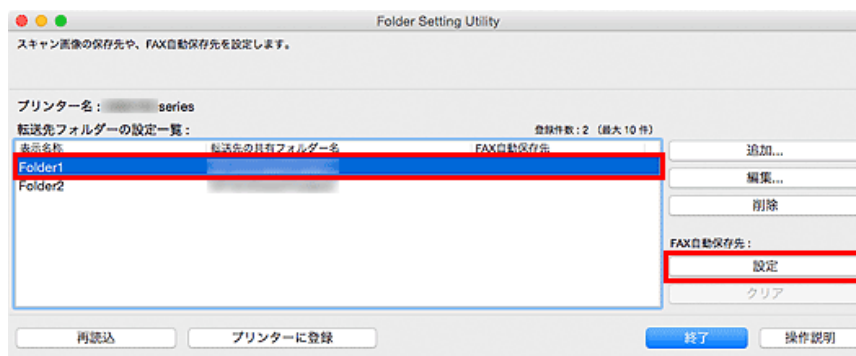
Folder Setting Utility

スキャン画像の保存先や、FAX自動保存先を設定します。

プリンター名： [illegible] series

転送先フォルダーの設定一覧：

登録件数：2 （最大 10 件）

| 表示名称 | 転送先の共有フォルダー名 | FAX自動保存先 |
|---|---|---|
| Folder1 | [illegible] | |
| Folder2 | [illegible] | |

追加...

編集...

削除

FAX自動保存先：

設定

クリア

再読込

プリンターに登録

終了

操作説明